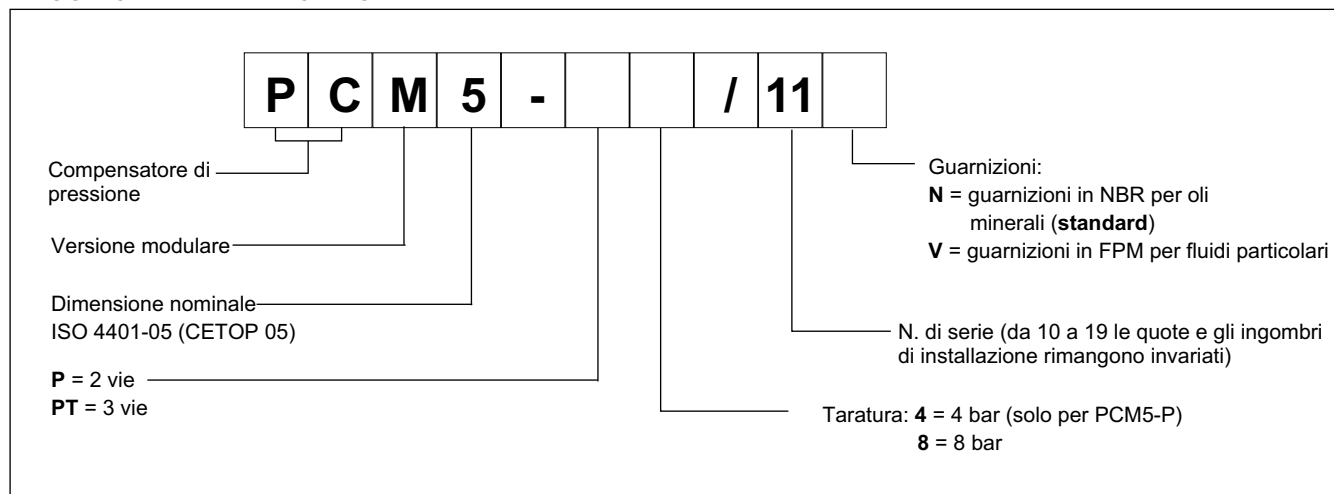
| P | C | M | 5 | - | | | / | 11 | |
|---|---|---|---|---|---|---|---|---|---|

Compensatore di pressione

Versione modulare

Dimensione nominale ISO 4401-05 (CETOP 05)

**P** = 2 vie
**PT** = 3 vie

Guarnizioni:
**N** = guarnizioni in NBR per oli minerali (**standard**)
**V** = guarnizioni in FPM per fluidi particolari

N. di serie (da 10 a 19 le quote e gli ingombri di installazione rimangono invariati)

Taratura: **4** = 4 bar (solo per PCM5-P)
**8** = 8 bar